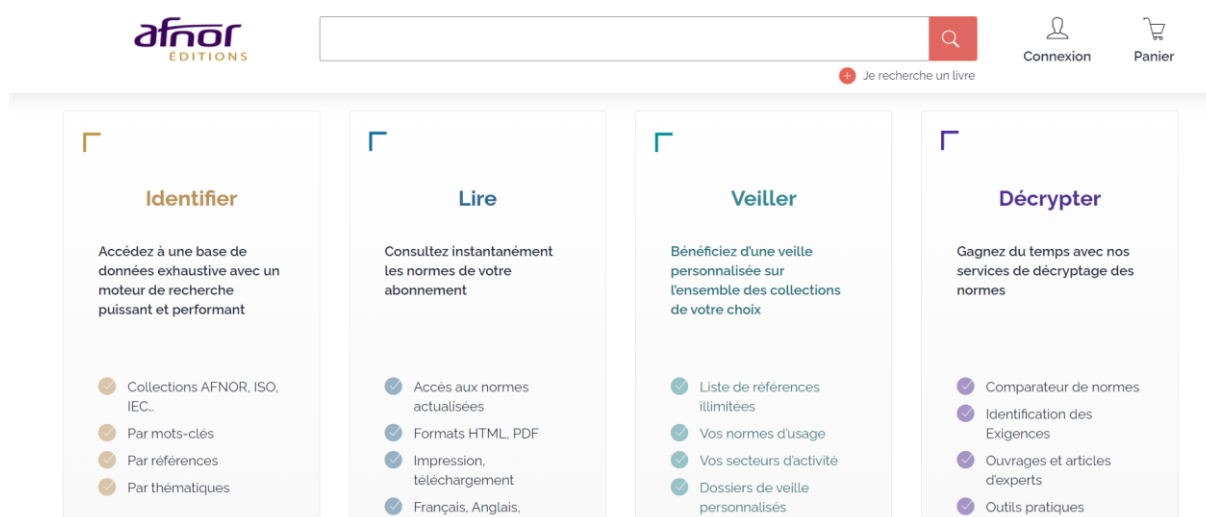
afnor ÉDITIONS

Connexion

Panier

Je recherche un livre

Identifier

Accédez à une base de données exhaustive avec un moteur de recherche puissant et performant

Collections AFNOR, ISO, IEC...

Par mots-clés

Par références

Par thématiques

Lire

Consultez instantanément les normes de votre abonnement

Accès aux normes actualisées

Formats HTML, PDF

Impression, téléchargement

Français, Anglais,

Veiller

Bénéficiez d'une veille personnalisée sur l'ensemble des collections de votre choix

Liste de références illimitées

Vos normes d'usage

Vos secteurs d'activité

Dossiers de veille personnalisés

Décrypter

Gagnez du temps avec nos services de décryptage des normes

Comparateur de normes

Identification des Exigences

Ouvrages et articles d'experts

Outils pratiques